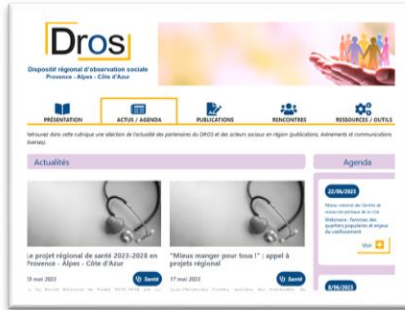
Dros

Dispositif régional d'observation sociale
Provence - Alpes - Côte d'Azur

PRÉSENTATION
ACTUS / AGENDA
PUBLICATIONS
RENCONTRES
RESSOURCES / OUTILS

Retrouvez dans cette rubrique une sélection de l'actualité des partenaires du DROS et des acteurs sociaux en région (publications, événements et communications diverses).

Actualités

Le projet régional de santé 2023-2028 en Provence - Alpes - Côte d'Azur
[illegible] mai 2023
Santé

"Mieux manger pour tous !" : appel à projets régional
17 mai 2023
Santé

Agenda

22/06/2023
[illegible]
Voir

8/06/2023